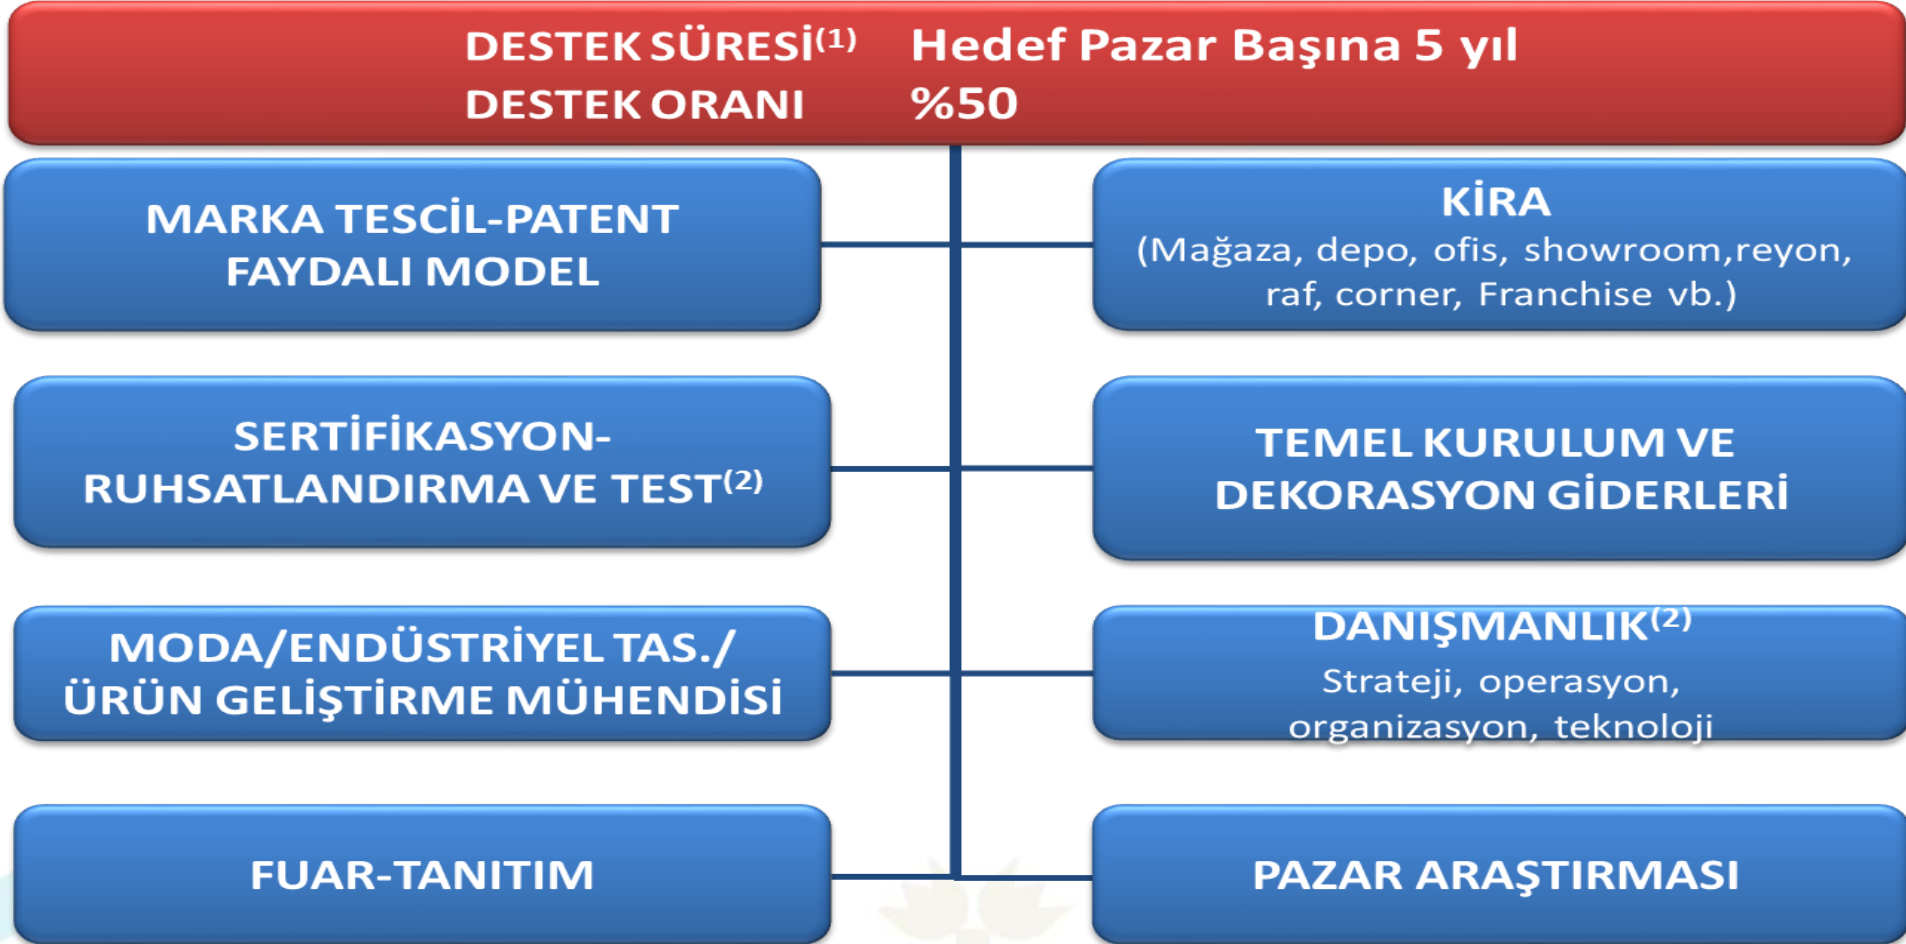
DESTEK SÜRESİ$^{(1)}$ Hedef Pazar Başına 5 yıl
DESTEK ORANI %50

MARKA TESCİL-PATENT FAYDALI MODEL

KİRA
(Mağaza, depo, ofis, showroom,reyon, raf, corner, Franchise vb.)

SERTİFİKASYON-RUHSATLANDIRMA VE TEST$^{(2)}$

TEMEL KURULUM VE DEKORASYON GİDERLERİ

MODA/ENDÜSTRİYEL TAS./ ÜRÜN GELİŞTİRME MÜHENDİSİ

DANIŞMANLIK$^{(2)}$
Strateji, operasyon, organizasyon, teknoloji

FUAR-TANITIM

PAZAR ARAŞTIRMASI